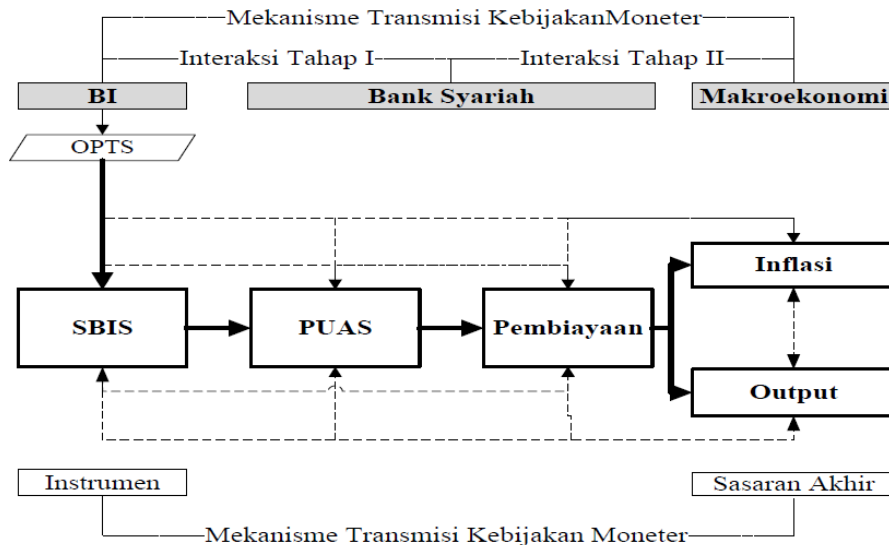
Mekanisme Transmisi KebijakanMoneter

Interaksi Tahap I

Interaksi Tahap II

BI

Bank Syariah

Makroekonomi

OPTS

Inflasi

SBIS

PUAS

Pembiayaan

Output

Instrumen

Sasaran Akhir

Mekanisme Transmisi Kebijakan Moneter